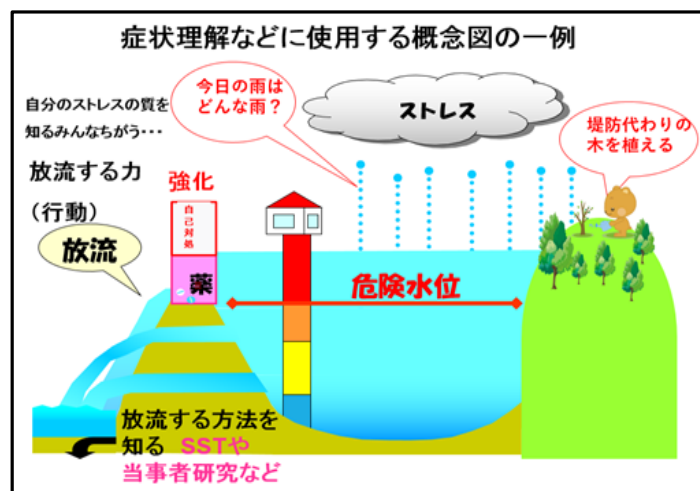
症状理解などに使用する概念図の一例

自分のストレスの質を知るみんなちがう・・・

今日の雨はどんな雨？

ストレス

堤防代わりの木を植える

放流する力

（行動）

強化

自己対処

放流

薬

危険水位

放流する方法を知る　SSTや当事者研究など